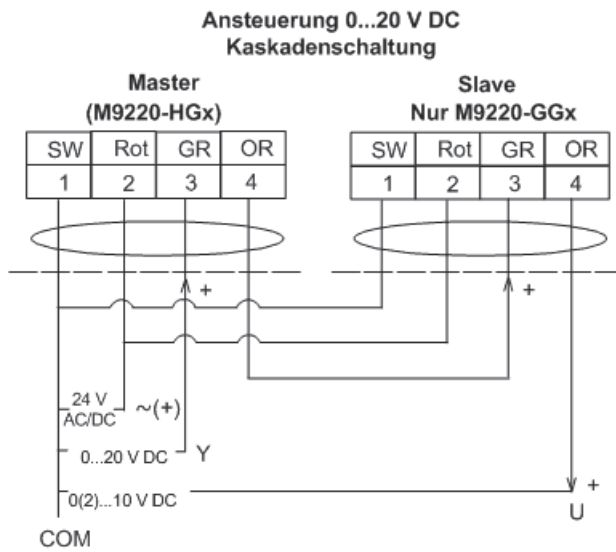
Ansteuerung 0...20 V DC
Kaskadenschaltung

Master
(M9220-HGx)

Slave
Nur M9220-GGx

| SW | Rot | GR | OR |
|---|---|---|---|
| 1 | 2 | 3 | 4 |

| SW | Rot | GR | OR |
|---|---|---|---|
| 1 | 2 | 3 | 4 |

+
+

24 V
AC/DC
~(+)

0...20 V DC
Y

0(2)...10 V DC
+
U

COM